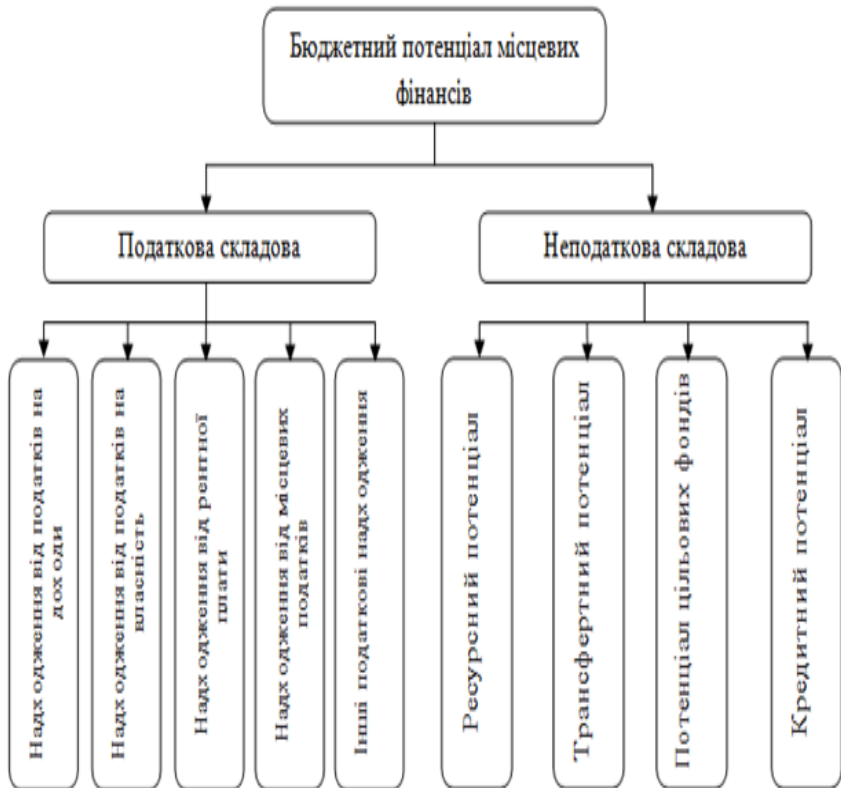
Бюджетний потенціал місцевих фінансів

Податкова складова

Неподаткова складова

Надходження від податків на доходи

Надходження від податків на власність

Надходження від рентної плати

Надходження від місцевих податків

Інші податкові надходження

Ресурсний потенціал

Трансфертний потенціал

Потенціал цільових фондів

Кредитний потенціал